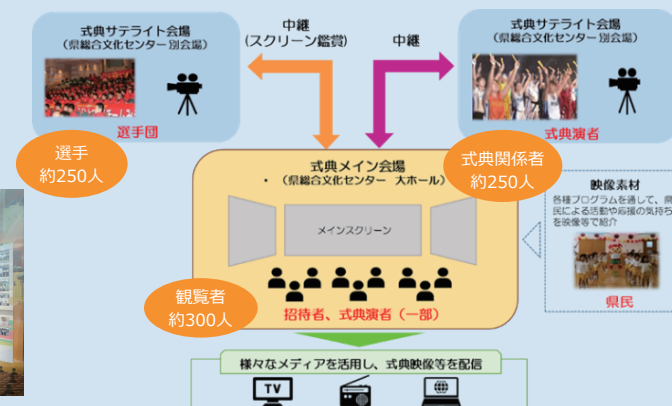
式典サテライト会場
（県総合文化センター 別会場）

選手団

中継
（スクリーン鑑賞）

中継

式典サテライト会場
（県総合文化センター 別会場）

式典演者

選手
約250人

式典メイン会場
・（県総合文化センター 大ホール）

式典関係者
約250人

映像素材
各種プログラムを通して、県民による活動や応援の気持ちを映像等で紹介

メインスクリーン

県民

観覧者
約300人

招待者、式典演者（一部）

様々なメディアを活用し、式典映像等を配信

TV